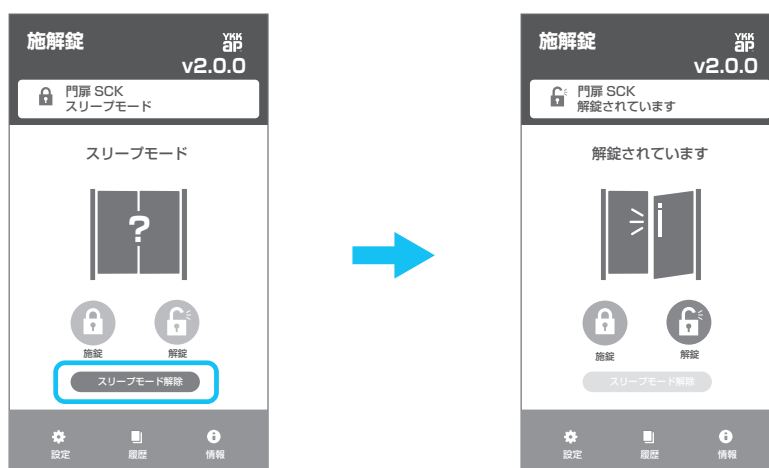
施解錠
YKK ap
v2.0.0

門扉 SCK
スリープモード

スリープモード

?

施錠
解錠

スリープモード解除

設定
履歴
情報

施解錠
YKK ap
v2.0.0

門扉 SCK
解錠されています

解錠されています

施錠
解錠

スリープモード解除

設定
履歴
情報